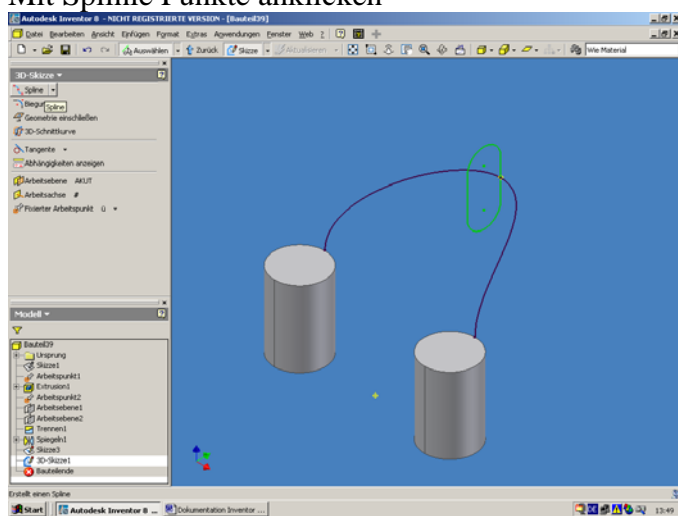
Mit Spline Punkte anklicken

Autodesk Inventor 8 - NICHT REGISTRIERTE VERSION - [Bauteil39]

Datei Bearbeiten Ansicht Einfügen Format Extras Anwendungen Fenster Web ?

Auswählen Zurück Skizze Aktualisieren Wie Material

3D-Skizze

Spline

Biegun Spline

Geometrie einschließen

3D-Schnittkurve

Tangente

Abhängigkeiten anzeigen

Arbeitsebene AKUT

Arbeitsachse #

Fixierter Arbeitspunkt ü

Modell

Bauteil39

Ursprung

Skizze1

Arbeitspunkt1

Extrusion1

Arbeitspunkt2

Arbeitsebene1

Arbeitsebene2

Trennen1

Spiegeln1

Skizze3

3D-Skizze1

Bauteilende

Erstellt einen Spline

Start Autodesk Inventor 8 ... Dokumentation Inventor ... 13:49